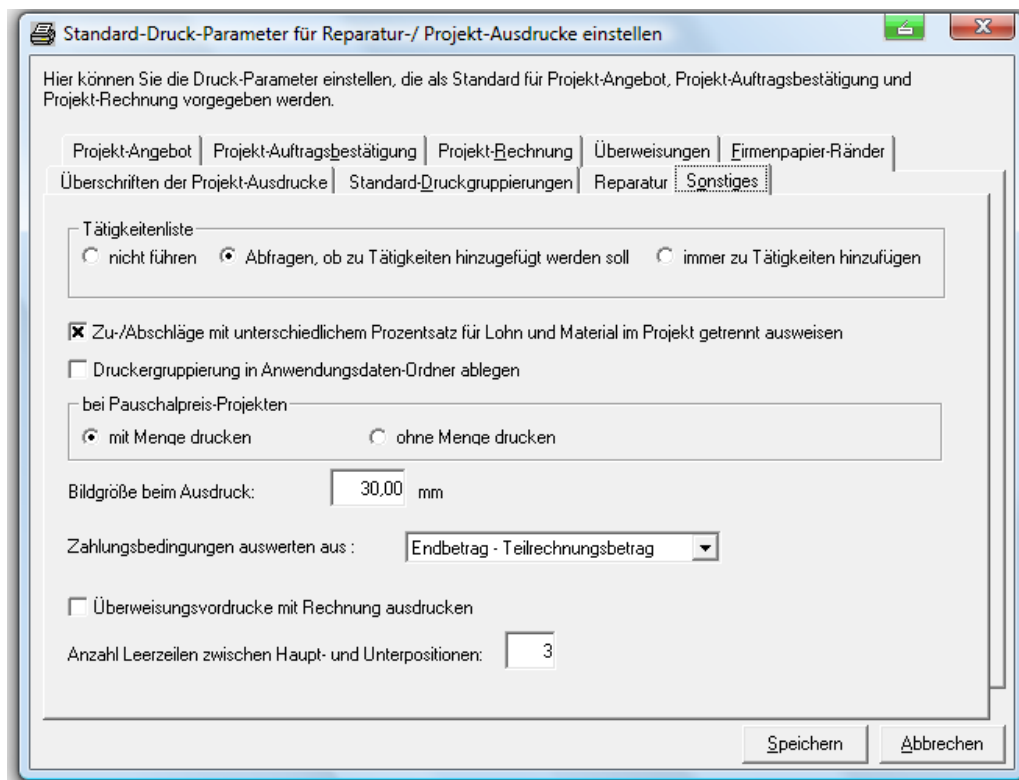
Standard-Druck-Parameter für Reparatur-/ Projekt-Ausdrucke einstellen

Hier können Sie die Druck-Parameter einstellen, die als Standard für Projekt-Angebot, Projekt-Auftragsbestätigung und Projekt-Rechnung vorgegeben werden.

Projekt-Angebot | Projekt-Auftragsbestätigung | Projekt-Rechnung | Überweisungen | Firmenpapier-Ränder

Überschriften der Projekt-Ausdrucke | Standard-Druckgruppierungen | Reparatur | Sonstiges

Tätigkeitenliste

nicht führen

Abfragen, ob zu Tätigkeiten hinzugefügt werden soll

immer zu Tätigkeiten hinzufügen

Zu-/Abschläge mit unterschiedlichem Prozentsatz für Lohn und Material im Projekt getrennt ausweisen

Druckergruppierung in Anwendungsdaten-Ordner ablegen

bei Pauschalpreis-Projekten

mit Menge drucken

ohne Menge drucken

Bildgröße beim Ausdruck: 30,00 mm

Zahlungsbedingungen auswerten aus : Endbetrag - Teilrechnungsbetrag

Überweisungsvordrucke mit Rechnung ausdrucken

Anzahl Leerzeilen zwischen Haupt- und Unterpositionen: 3

Speichern

Abbrechen